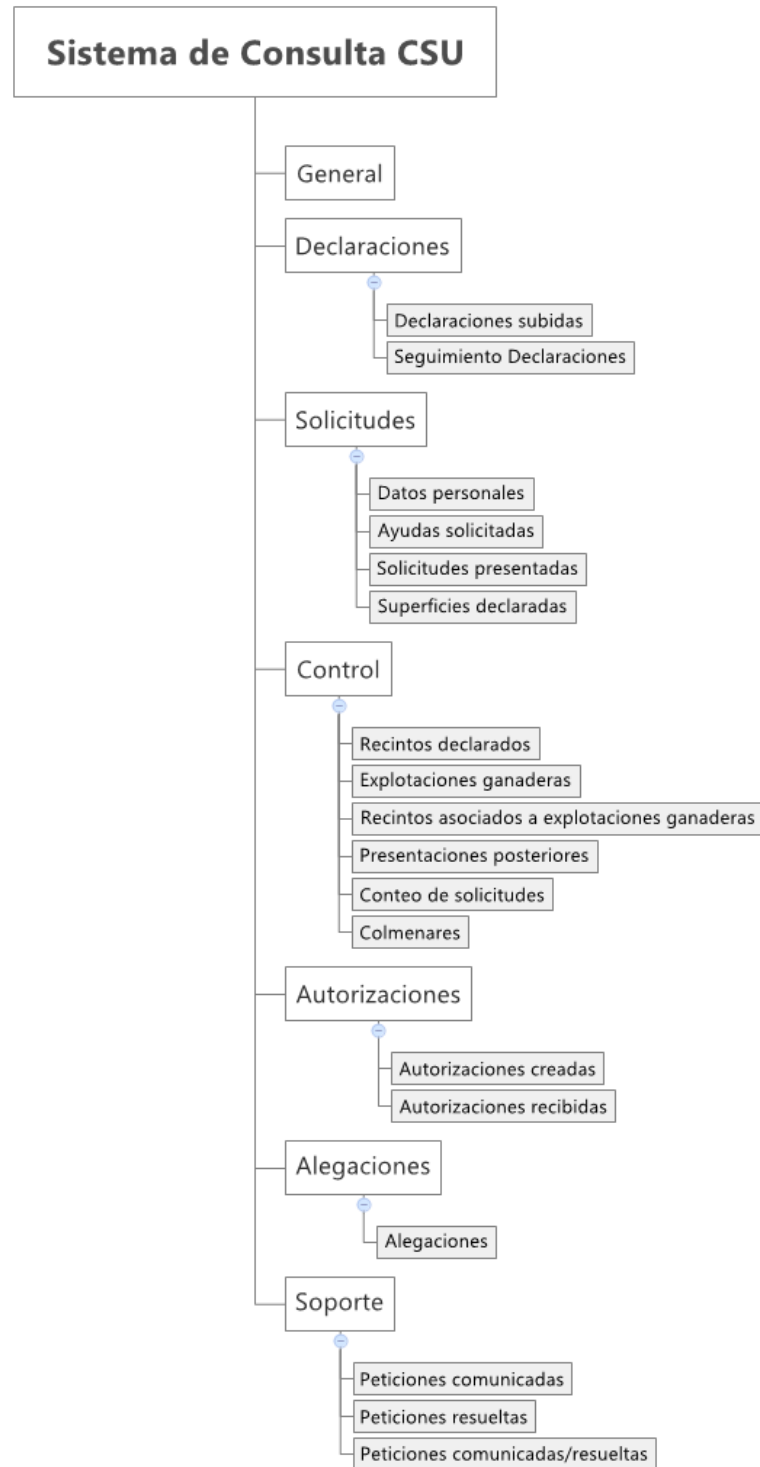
Sistema de Consulta CSU

General

Declaraciones

Declaraciones subidas

Seguimiento Declaraciones

Solicitudes

Datos personales

Ayudas solicitadas

Solicitudes presentadas

Superficies declaradas

Control

Recintos declarados

Explotaciones ganaderas

Recintos asociados a explotaciones ganaderas

Presentaciones posteriores

Conteo de solicitudes

Colmenares

Autorizaciones

Autorizaciones creadas

Autorizaciones recibidas

Alegaciones

Alegaciones

Soporte

Peticiones comunicadas

Peticiones resueltas

Peticiones comunicadas/resueltas